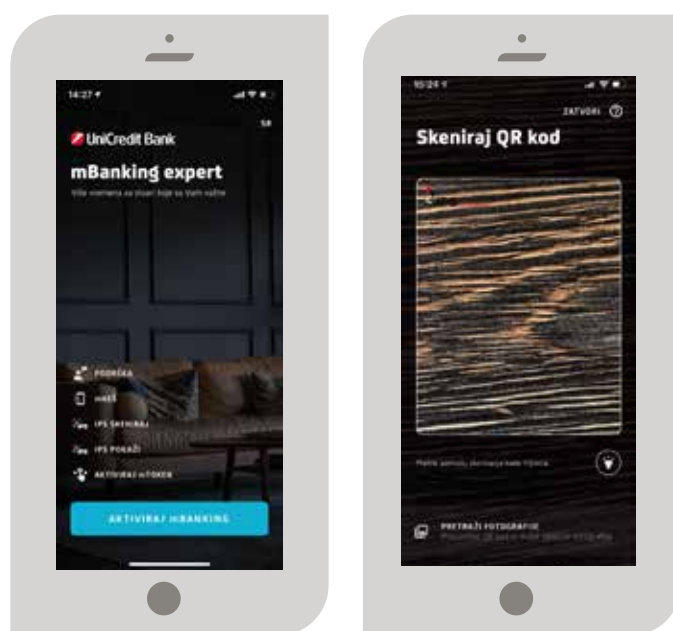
14:27

SR

UniCredit Bank

mBanking expert

Više vremena za stvari koje su Vam važne

PODRŠKA

mKEŠ

IPS SKENIRAJ

IPS POKAŽI

AKTIVIRAJ mTOKEN

AKTIVIRAJ mBANKING

15:24

ZATVORI

Skeniraj QR kod

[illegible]

PRETRAŽI FOTOGRAFIJE

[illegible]